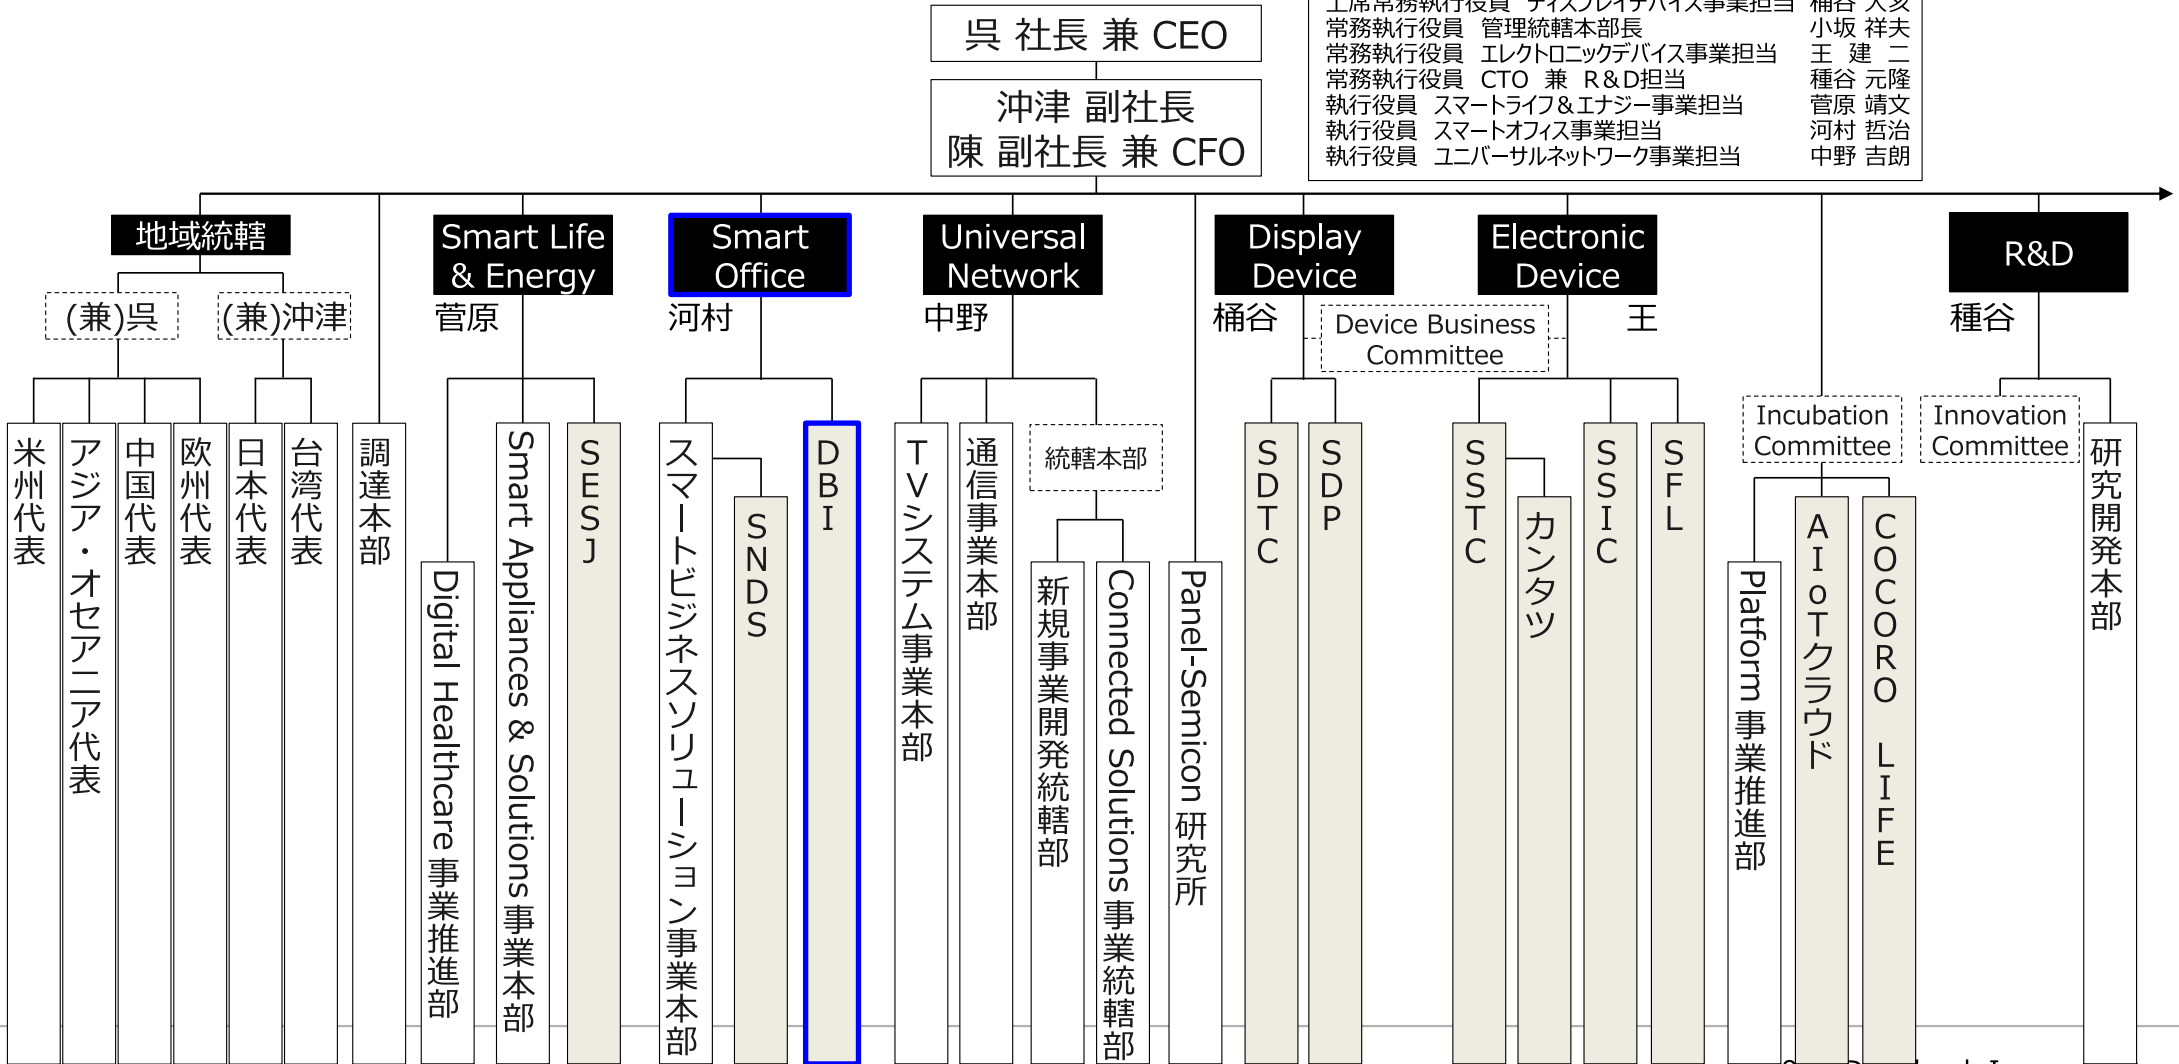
呉 社長 兼 CEO

沖津 副社長
陳 副社長 兼 CFO

| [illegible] ディスプレイデバイス事業担当 | 桶谷 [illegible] |
|---|---|
| 常務執行役員 管理統轄本部長 | 小坂 祥夫 |
| 常務執行役員 エレクトロニックデバイス事業担当 | 王 建 二 |
| 常務執行役員 CTO 兼 R&D担当 | 種谷 元隆 |
| 執行役員 スマートライフ&エナジー事業担当 | 菅原 靖文 |
| 執行役員 スマートオフィス事業担当 | 河村 哲治 |
| 執行役員 ユニバーサルネットワーク事業担当 | 中野 吉朗 |

地域統轄
(兼)呉
(兼)沖津
米州代表
アジア・オセアニア代表
中国代表
欧州代表
日本代表
台湾代表
調達本部

Smart Life & Energy
菅原
Digital Healthcare 事業推進部
Smart Appliances & Solutions 事業本部
SESJ

Smart Office
河村
スマートビジネスソリューション事業本部
SNDS
DBI

Universal Network
中野
TVシステム事業本部
通信事業本部
統轄本部
新規事業開発統轄部
Connected Solutions 事業統轄部

Panel-Semicon 研究所

Display Device
桶谷
Device Business Committee
SDTC
SDP

Electronic Device
王
SSTC
カンタツ
SSIC
SFL

Incubation Committee
Platform 事業推進部
AIoTクラウド
COCORO LIFE

R&D
種谷
Innovation Committee
研究開発本部